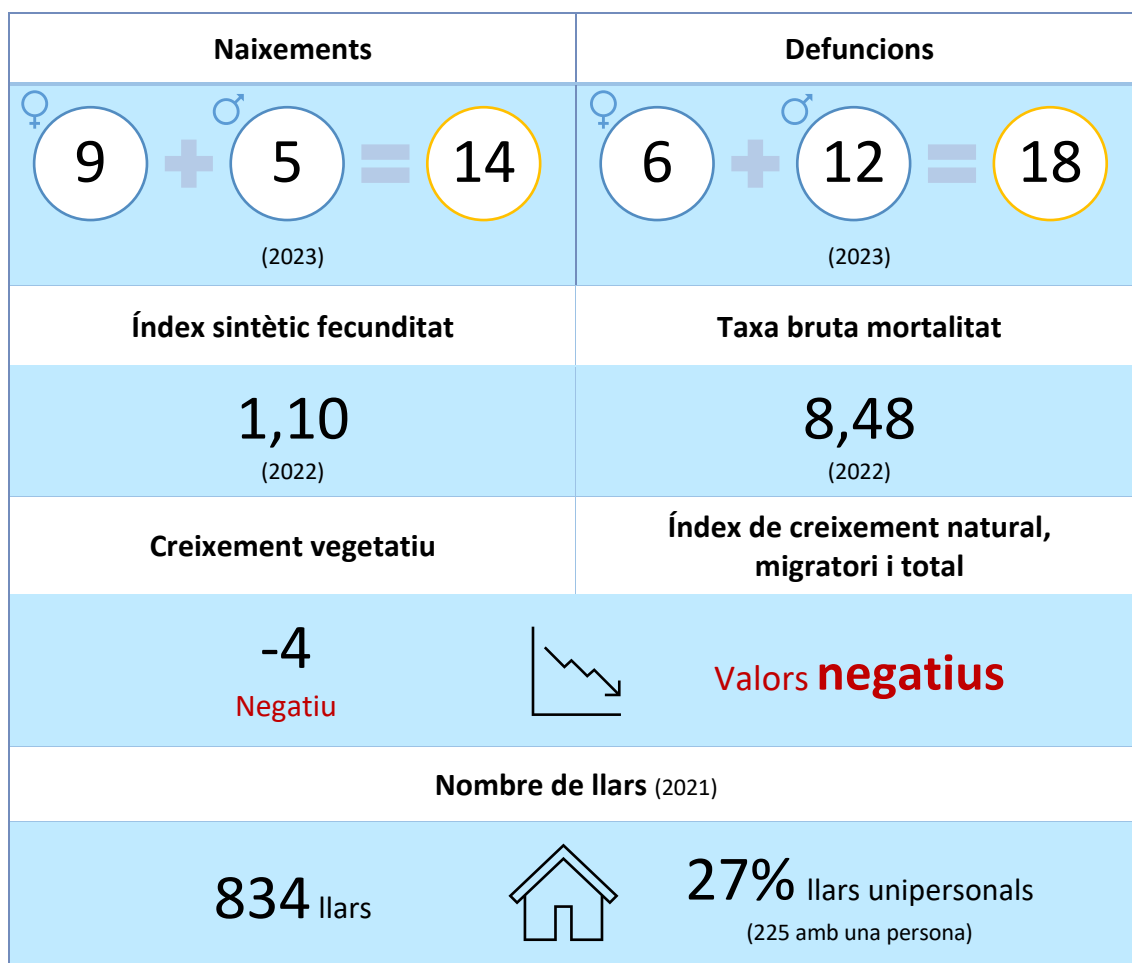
| Naixements | Defuncions |
|---|---|
| ♀ 9 + ♂ 5 = 14 (2023) | ♀ 6 + ♂ 12 = 18 (2023) |
| Índex sintètic fecunditat | Taxa bruta mortalitat |
| 1,10 (2022) | 8,48 (2022) |
| Creixement vegetatiu | Índex de creixement natural, migratori i total |
| -4 Negatiu | Valors negatius |

Nombre de llars (2021)

834 llars

27% llars unipersonals
(225 amb una persona)